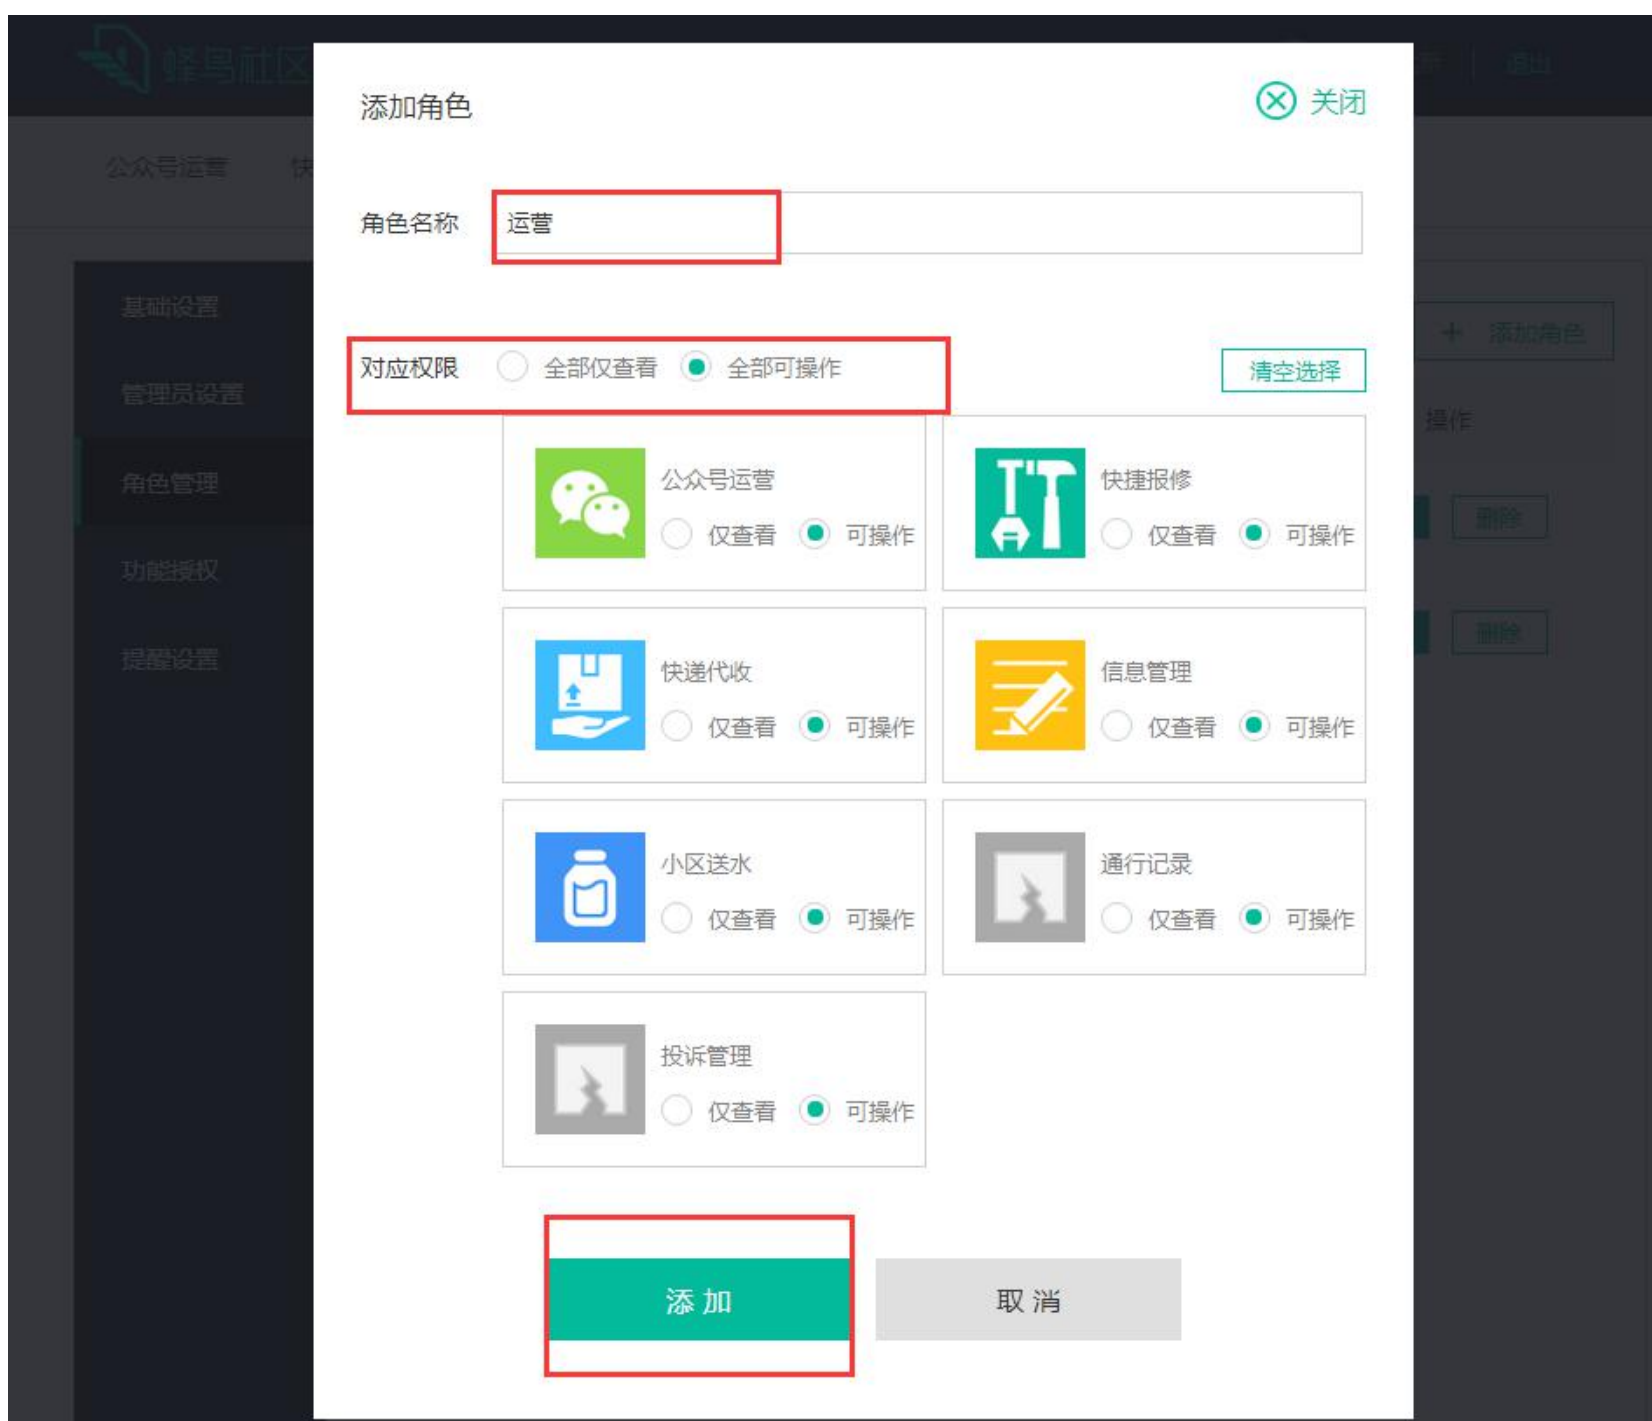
蜂鸟社区

公众号运营

基础设置

管理员设置

角色管理

功能授权

提醒设置

添加角色

操作

删除

删除

添加角色

关闭

角色名称 运营

对应权限 全部仅查看 全部可操作

清空选择

公众号运营
仅查看 可操作

快捷报修
仅查看 可操作

快递代收
仅查看 可操作

信息管理
仅查看 可操作

小区送水
仅查看 可操作

通行记录
仅查看 可操作

投诉管理
仅查看 可操作

添 加

取 消